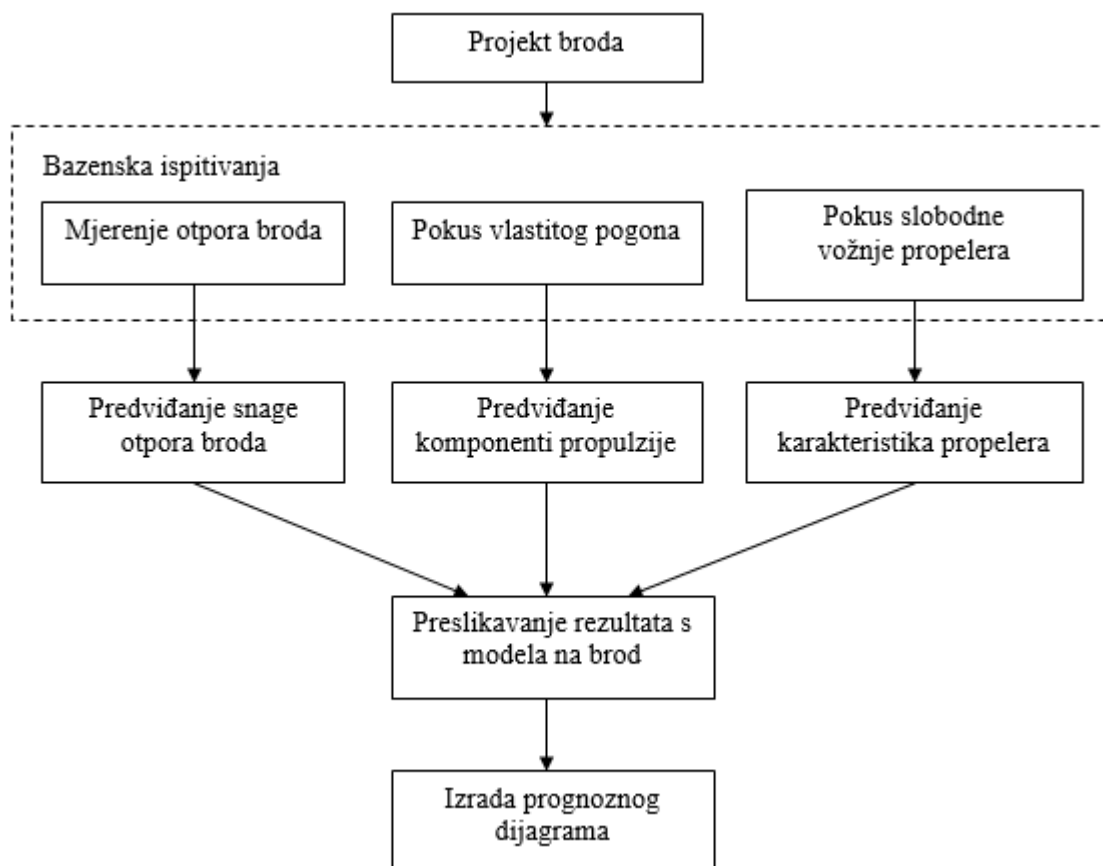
Projekt broda

Bazenska ispitivanja

Mjerenje otpora broda

Pokus vlastitog pogona

Pokus slobodne vožnje propelera

Predviđanje snage otpora broda

Predviđanje komponenti propulzije

Predviđanje karakteristika propelera

Preslikavanje rezultata s modela na brod

Izrada prognoznog dijagrama